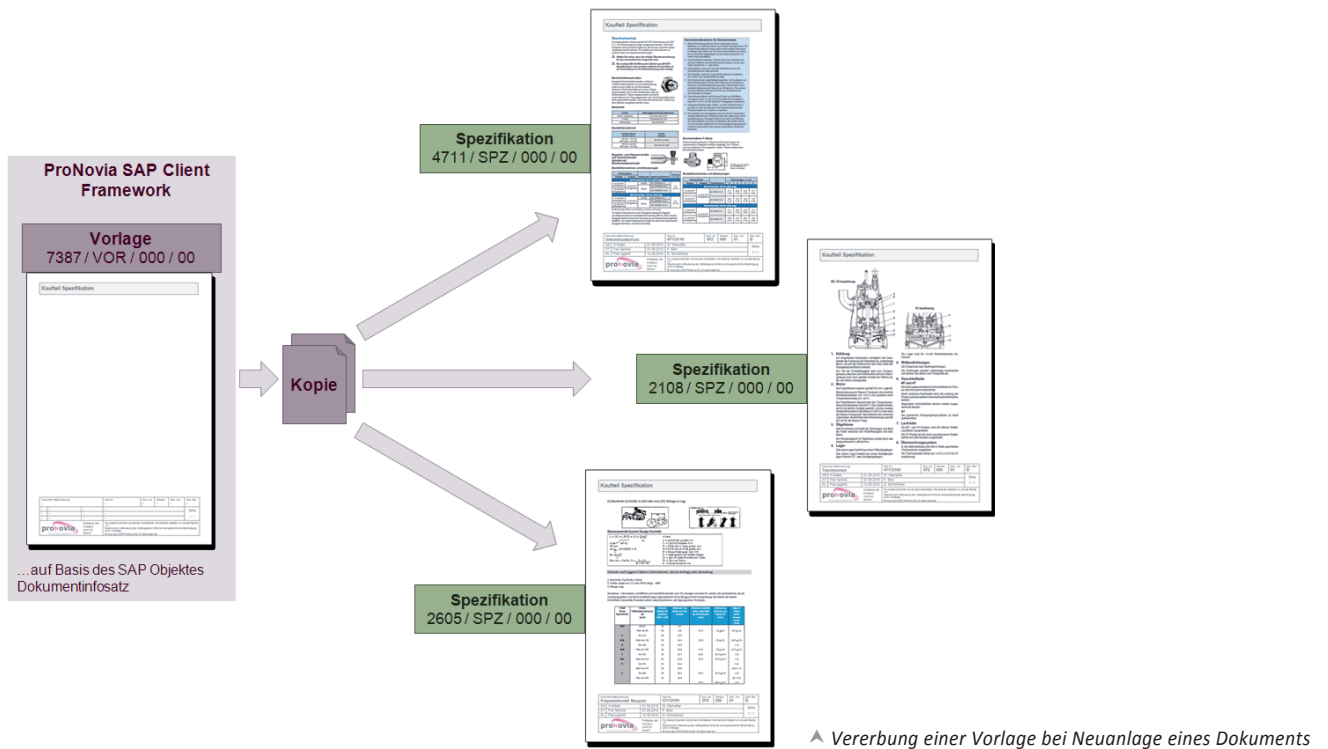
ProNovia SAP Client Framework

Vorlage
7387 / VOR / 000 / 00

Kaufteil Spezifikation

pronovia

...auf Basis des SAP Objektes Dokumentinfosatz

Kopie

Spezifikation
4711 / SPZ / 000 / 00

Kaufteil Spezifikation

pronovia

Spezifikation
2108 / SPZ / 000 / 00

Kaufteil Spezifikation

pronovia

Spezifikation
2605 / SPZ / 000 / 00

Kaufteil Spezifikation

pronovia

Vererbung einer Vorlage bei Neuanlage eines Dokuments